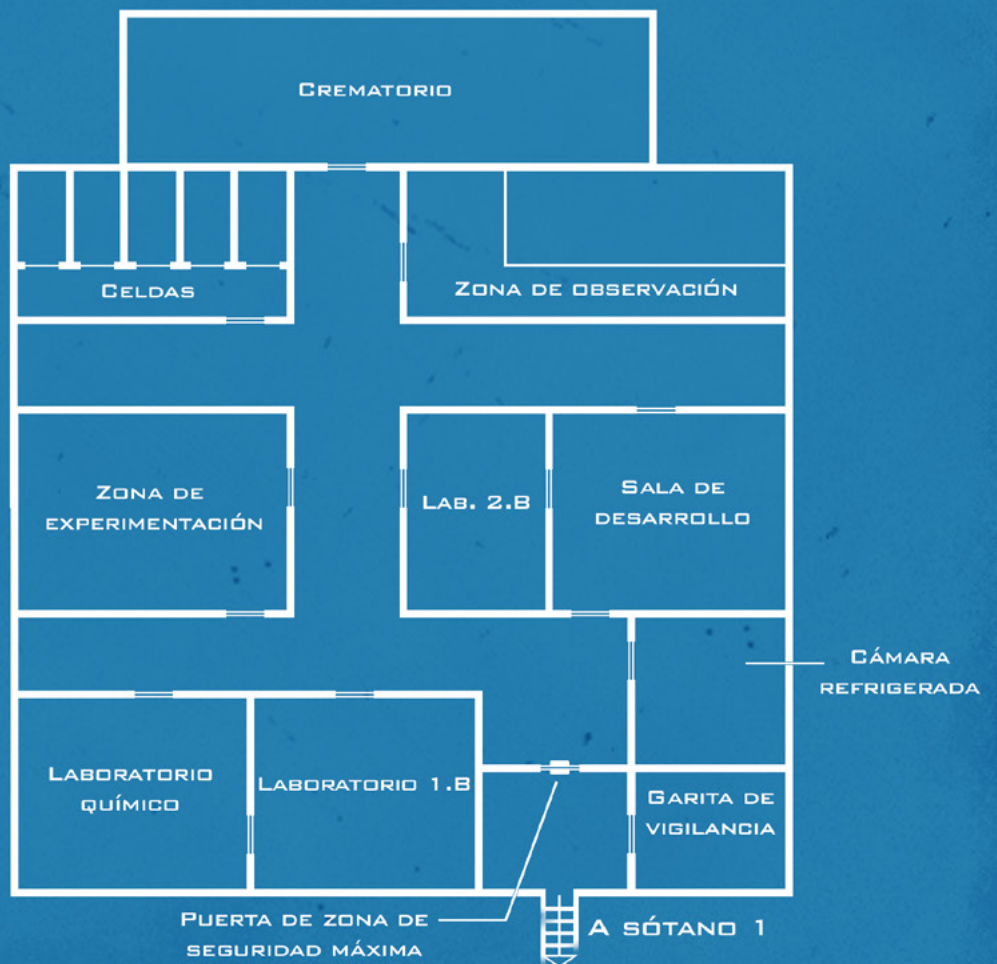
Crematorio

Celdas

Zona de observación

Zona de experimentación

Lab. 2.B

Sala de desarrollo

Cámara refrigerada

Laboratorio químico

Laboratorio 1.B

Garita de vigilancia

Puerta de zona de seguridad máxima

A sótano 1